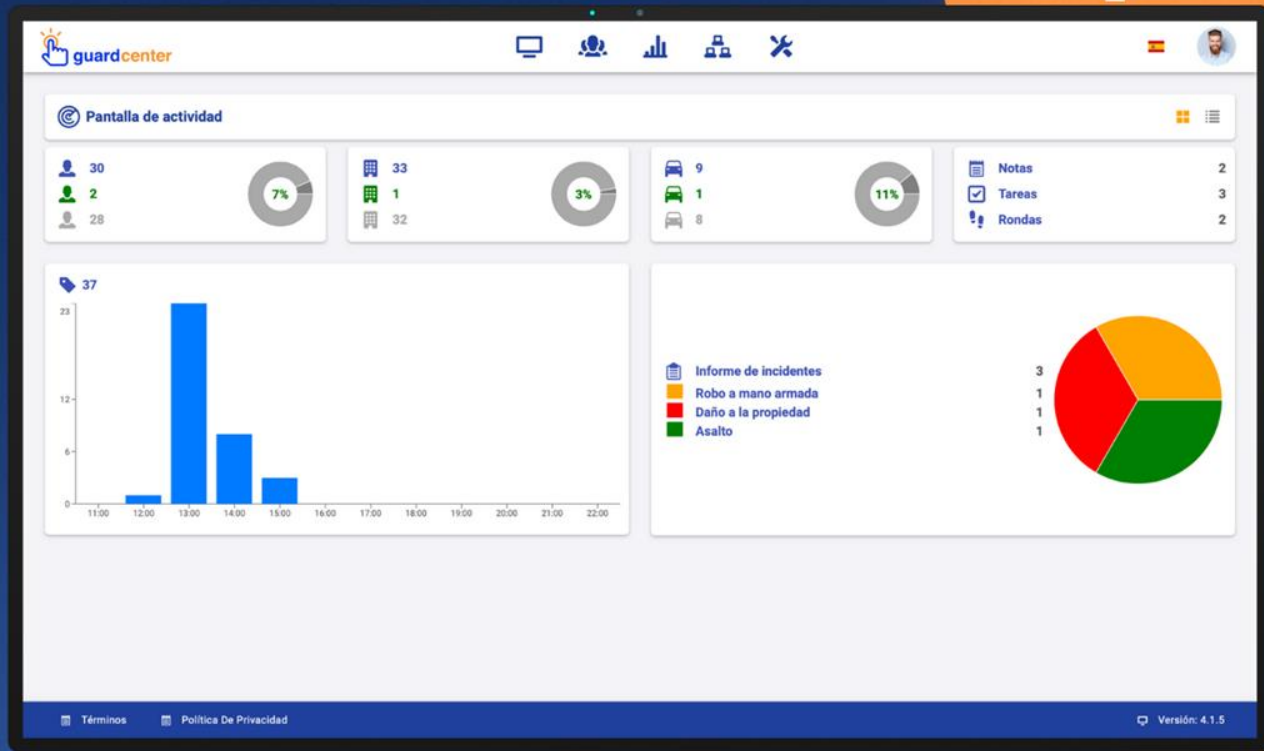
guardcenter

Pantalla de actividad

30
2
28
7%

33
1
32
3%

9
1
8
11%

Notas 2
Tareas 3
Rondas 2

37

23
12
6
0
11:00 12:00 13:00 14:00 15:00 16:00 17:00 18:00 19:00 20:00 21:00 22:00

| | |
|---|---|
| Informe de incidentes | 3 |
| Robo a mano armada | 1 |
| Daño a la propiedad | 1 |
| Asalto | 1 |

Términos Política De Privacidad

Versión: 4.1.5